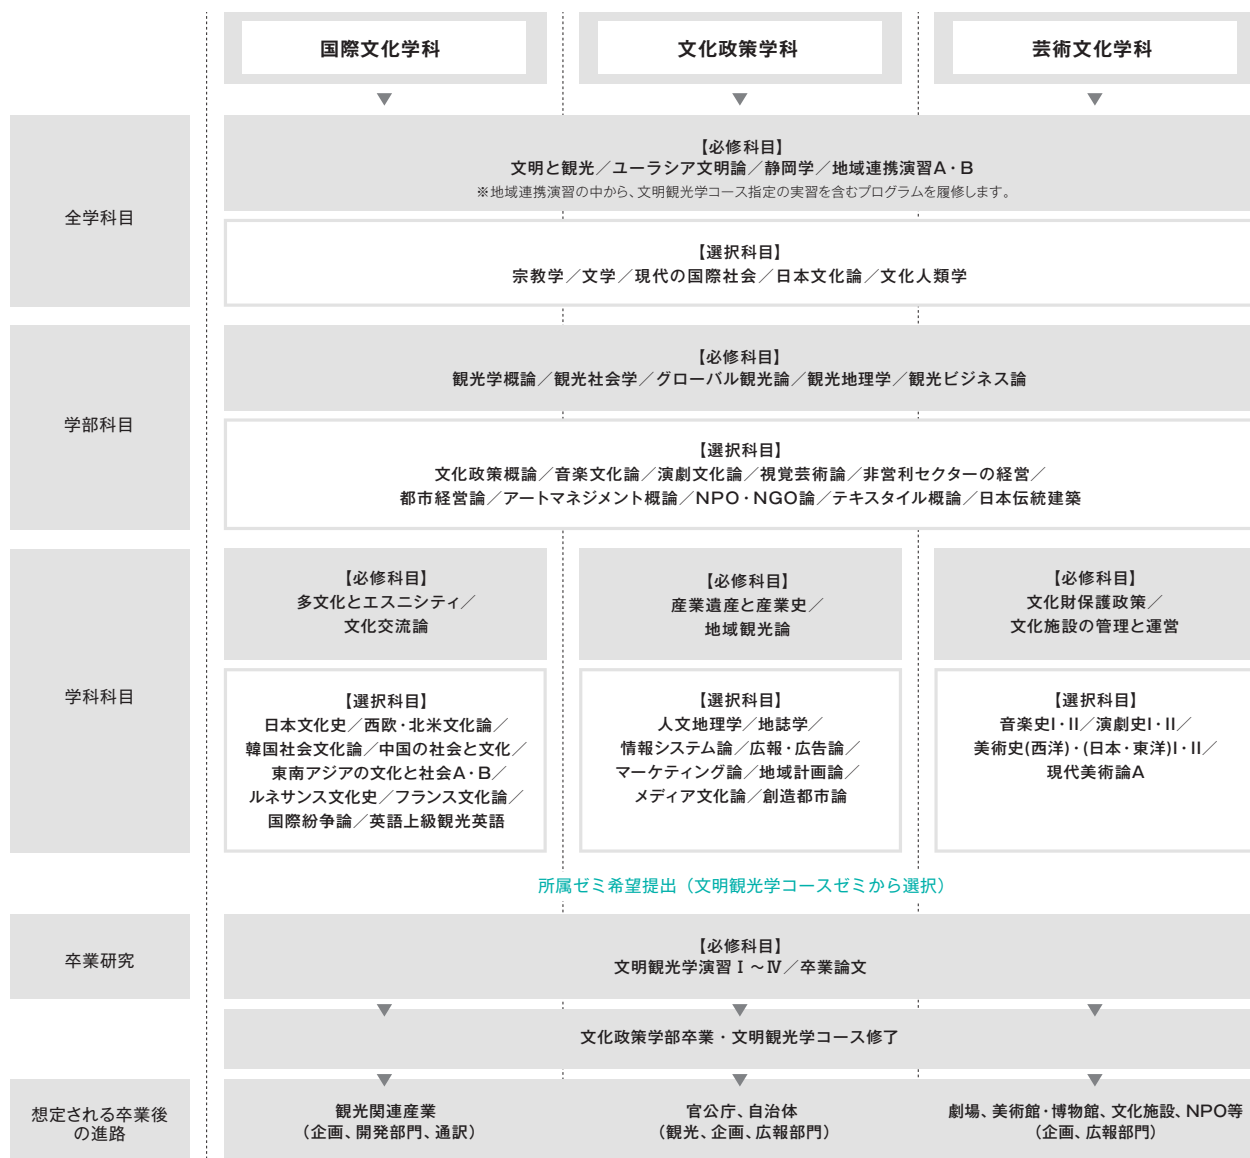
国際文化学科

文化政策学科

芸術文化学科

全学科目

【必修科目】
文明と観光／ユーラシア文明論／静岡学／地域連携演習A・B
※地域連携演習の中から、文明観光学コース指定の実習を含むプログラムを履修します。

【選択科目】
宗教学／文学／現代の国際社会／日本文化論／文化人類学

学部科目

【必修科目】
観光学概論／観光社会学／グローバル観光論／観光地理学／観光ビジネス論

【選択科目】
文化政策概論／音楽文化論／演劇文化論／視覚芸術論／非営利セクターの経営／都市経営論／アートマネジメント概論／NPO・NGO論／テキスタイル概論／日本伝統建築

学科科目

【必修科目】
多文化とエスニシティ／文化交流論

【必修科目】
産業遺産と産業史／地域観光論

【必修科目】
文化財保護政策／文化施設の管理と運営

【選択科目】
日本文化史／西欧・北米文化論／韓国社会文化論／中国の社会と文化／東南アジアの文化と社会A・B／ルネサンス文化史／フランス文化論／国際紛争論／英語上級観光英語

【選択科目】
人文地理学／地誌学／情報システム論／広報・広告論／マーケティング論／地域計画論／メディア文化論／創造都市論

【選択科目】
音楽史Ⅰ・Ⅱ／演劇史Ⅰ・Ⅱ／美術史(西洋)・(日本・東洋)Ⅰ・Ⅱ／現代美術論A

所属ゼミ希望提出（文明観光学コースゼミから選択）

卒業研究

【必修科目】
文明観光学演習Ⅰ～Ⅳ／卒業論文

文化政策学部卒業・文明観光学コース修了

想定される卒業後の進路

観光関連産業
（企画、開発部門、通訳）

官公庁、自治体
（観光、企画、広報部門）

劇場、美術館・博物館、文化施設、NPO等
（企画、広報部門）